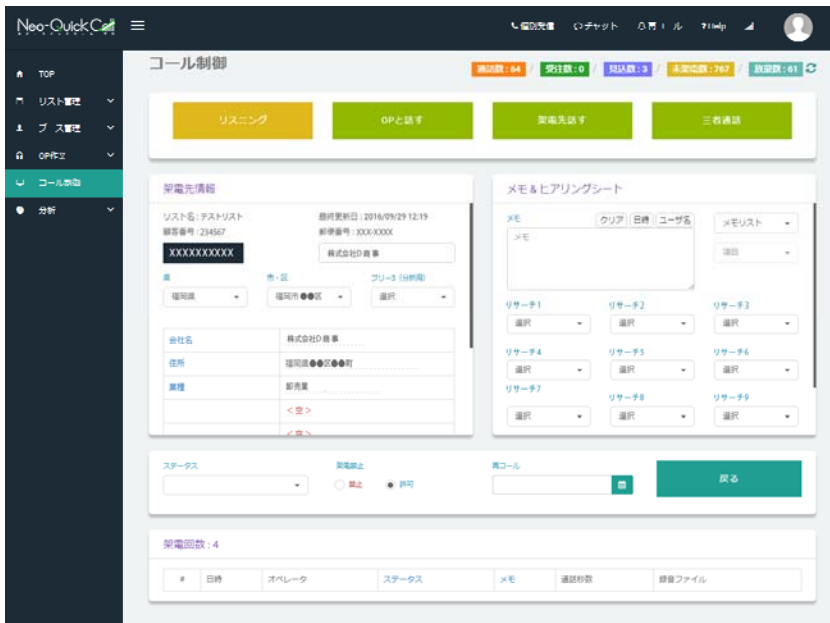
Neo-QuickCall ≡

個別発信 チャット メール ? Help

TOP
リスト管理
ブース管理
OP作業
コール制御
分析

コール制御

通話数：64 / 受注数：0 / 見込数：3 / 未架電数：767 / 放棄数：61

リスニング
OPと話す
架電先話す
三者通話

架電先情報

リスト名：テストリスト
顧客番号：234567
XXXXXXXXXX
最終更新日：2016/09/29 12:19
郵便番号：XXX-XXXX
株式会社D商事

県
福岡県
市・区
福岡市●●区
フリー3（分析用）
選択

| 会社名 | 株式会社D商事 |
|---|---|
| 住所 | 福岡県●●区●●町 |
| 業種 | 卸売業 |
| | ＜空＞ |
| | ＜空＞ |

メモ＆ヒアリングシート

メモ
クリア 日時 ユーザ名
メモ
メモリスト
項目

リサーチ1
選択
リサーチ2
選択
リサーチ3
選択
リサーチ4
選択
リサーチ5
選択
リサーチ6
選択
リサーチ7
選択
リサーチ8
選択
リサーチ9
選択

ステータス
架電禁止
禁止
許可
再コール
戻る

架電回数：4

| # | 日時 | オペレータ | ステータス | メモ | 通話秒数 | 録音ファイル |
|---|---|---|---|---|---|---|